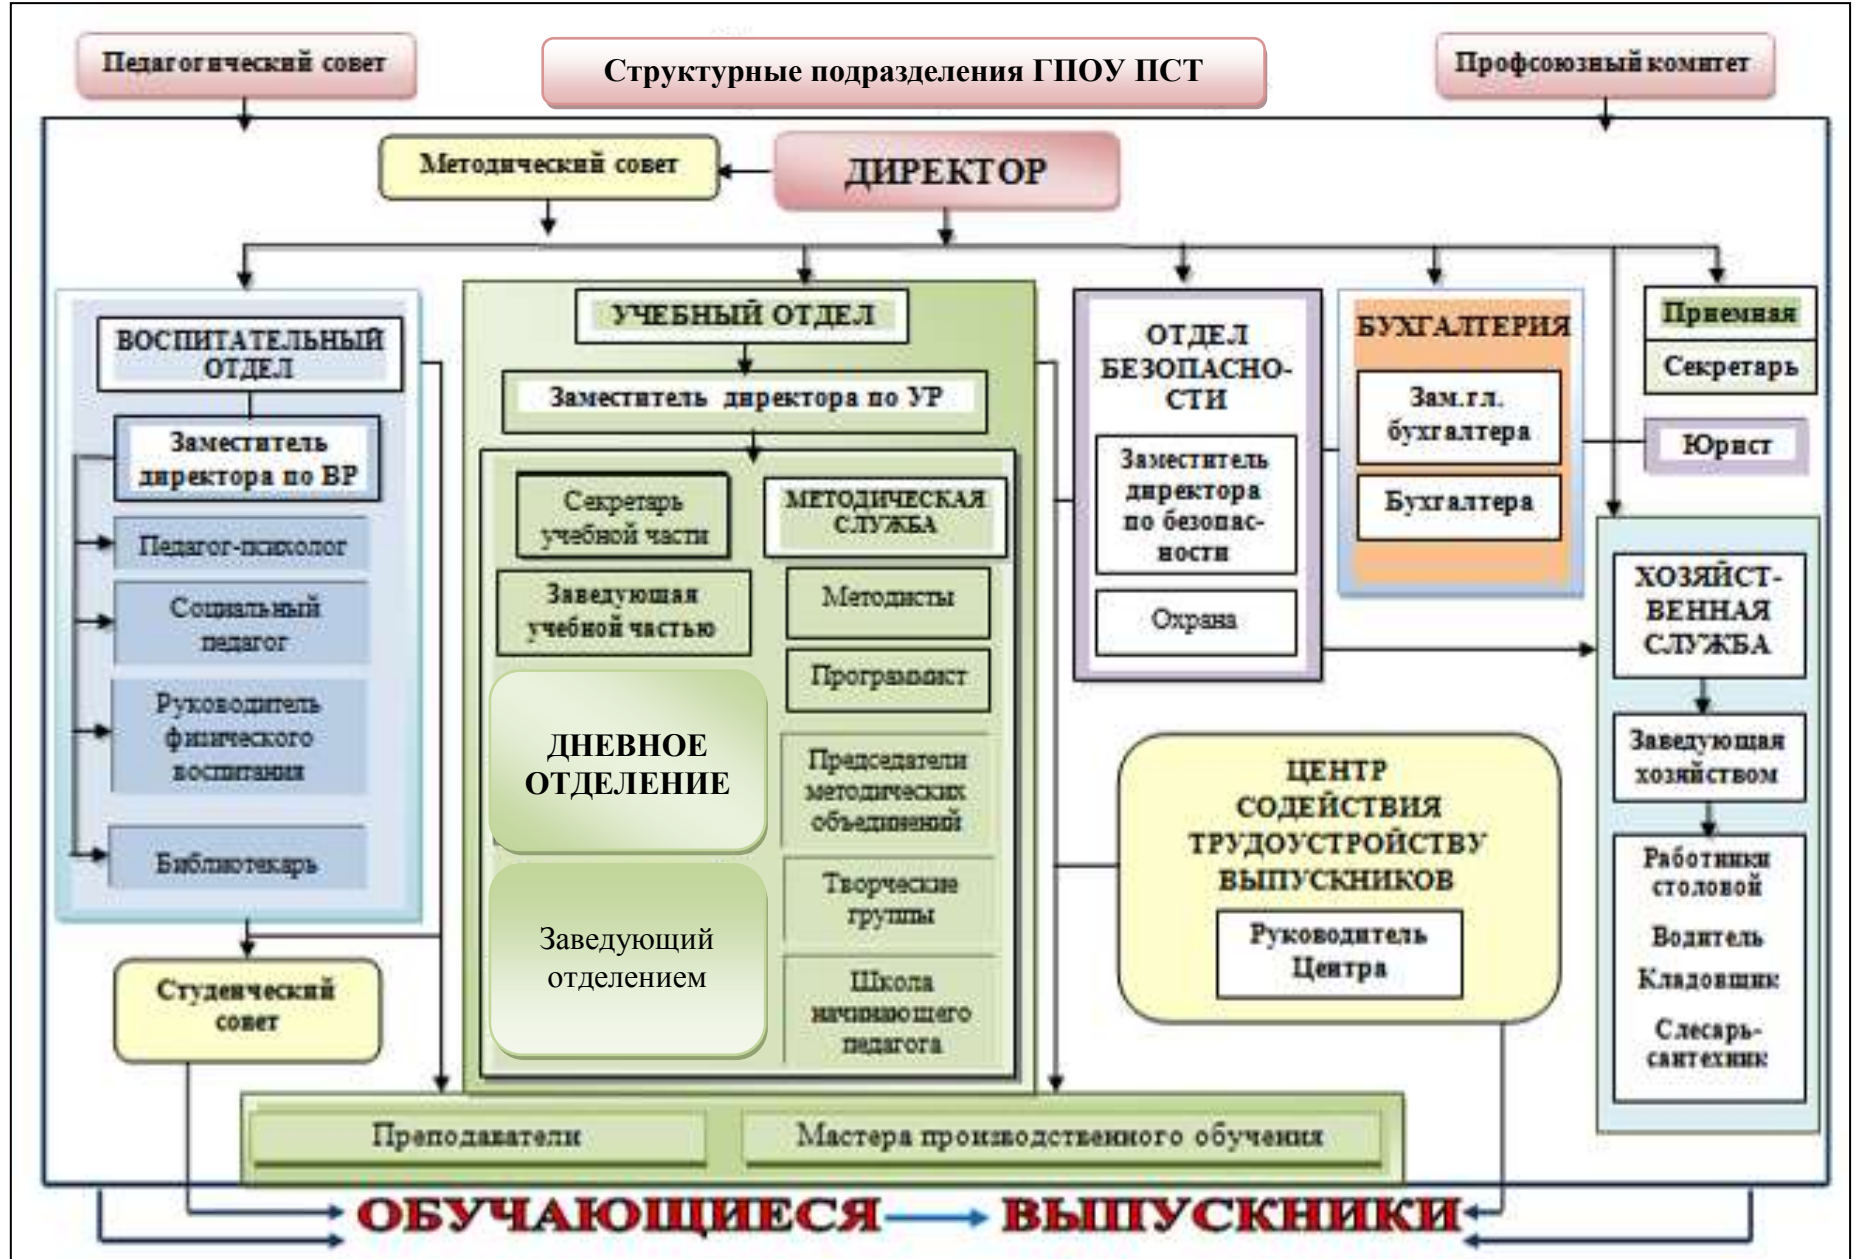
Педагогический совет

Структурные подразделения ГПОУ ПСТ

Профсоюзный комитет

Методический совет

ДИРЕКТОР

ВОСПИТАТЕЛЬНЫЙ ОТДЕЛ

Заместитель директора по ВР

Педагог-психолог

Социальный педагог

Руководитель физического воспитания

Библиотекарь

Студенческий совет

УЧЕБНЫЙ ОТДЕЛ

Заместитель директора по УР

Секретарь учебной части

МЕТОДИЧЕСКАЯ СЛУЖБА

Заведующая учебной частью

Методисты

Программист

ДНЕВНОЕ ОТДЕЛЕНИЕ

Председатели методических объединений

Творческие группы

Заведующий отделением

Школа начинающего педагога

ОТДЕЛ БЕЗОПАСНОСТИ

Заместитель директора по безопасности

Охрана

БУХГАЛТЕРИЯ

Зам.гл. бухгалтера

Бухгалтера

Приемная

Секретарь

Юрист

ХОЗЯЙСТВЕННАЯ СЛУЖБА

Заведующая хозяйством

Работники столовой

Водитель

Кладовщик

Слесарь-сантехник

ЦЕНТР СОДЕЙСТВИЯ ТРУДОУСТРОЙСТВУ ВЫПУСКНИКОВ

Руководитель Центра

Преподаватели

Мастера производственного обучения

ОБУЧАЮЩИЕСЯ → ВЫПУСКНИКИ